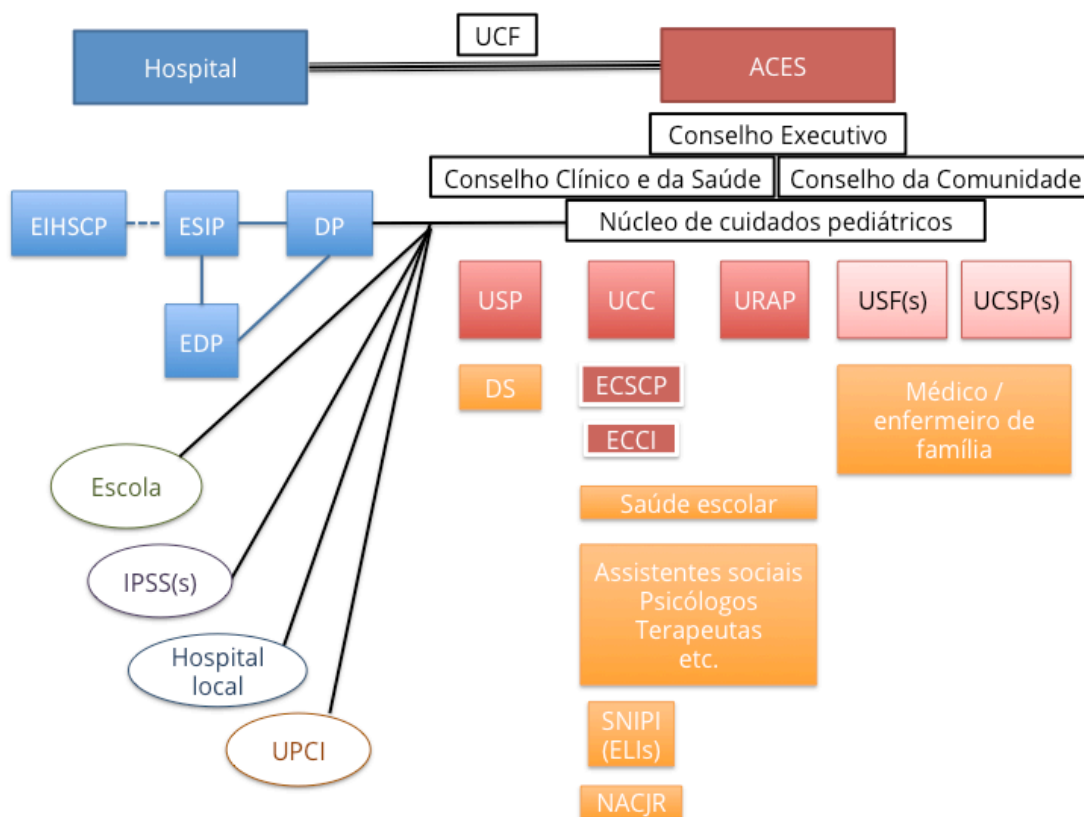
UCF

Hospital

ACES

Conselho Executivo

Conselho Clínico e da Saúde

Conselho da Comunidade

Núcleo de cuidados pediátricos

EIHSCP

ESIP

DP

EDP

USP

UCC

URAP

USF(s)

UCSP(s)

DS

ECSCP

ECCI

Médico / enfermeiro de família

Saúde escolar

Assistentes sociais Psicólogos Terapeutas etc.

SNIPI (ELIs)

NACJR

Escola

IPSS(s)

Hospital local

UPCI